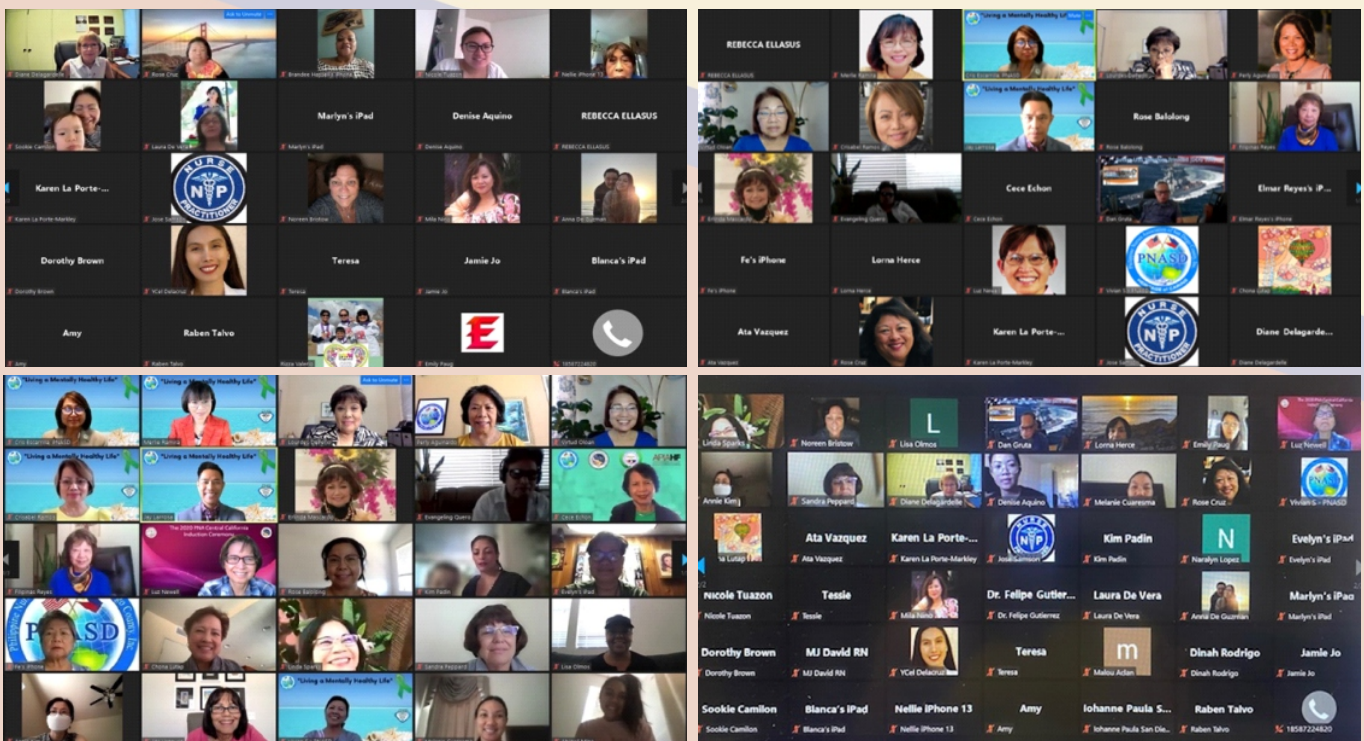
Diane Delagardelle
Rose Cruz
Brandee Hagberg
Nicole Tuazon
Nellie iPhone 13
Sookie Camilon
Laura De Vera
Marlyn's iPad
Marlyn's iPad
Denise Aquino
Denise Aquino
REBECCA ELLASUS
REBECCA ELLASUS
Karen La Porte-...
Karen La Porte-Markley
NURSE NP PRACTITIONER
Jose Samson
Noreen Bristow
Mila Nisia
Annie De Guzman
Dorothy Brown
Dorothy Brown
YCel Delacruz
Teresa
Teresa
Jamie Jo
Jamie Jo
Blanca's iPad
Blanca's iPad
Amy
Amy
Raben Talvo
Raben Talvo
Riaza Valerio
E
Emily Paug
18587224820

REBECCA ELLASUS
REBECCA ELLASUS
Merlie Ramos
"Living a Mentally Healthy Life"
Cris Escarcha
Lourdes Bergado
Perly Aguinaldo
Crisaldo Ramos
"Living a Mentally Healthy Life"
Rose Balolong
Rose Balolong
Filipinas Reyes
Emissa Mascardo
Evangeline Quero
Cece Echon
Cece Echon
Dan Gruta
Elmer Reyes's iP...
Elmer Reyes's iPhone
Fe's iPhone
Fe's iPhone
Lorna Herce
Lorna Herce
Luz Neyes
PNASD
Vivian S
Chona Lutap
Ata Vazquez
Ata Vazquez
Rose Cruz
Karen La Porte-...
Karen La Porte-Markley
NURSE NP PRACTITIONER
Jose Samson
Diane Delagarde...
Diane Delagardelle

"Living a Mentally Healthy Life"
Cris Escarcha
"Living a Mentally Healthy Life"
Merlie Ramos
Lourdes Bergado
Perly Aguinaldo
Virtud Olivan
"Living a Mentally Healthy Life"
Crisaldo Ramos
"Living a Mentally Healthy Life"
Emissa Mascardo
Evangeline Quero
APAHF
Cece Echon
Filipinas Reyes
The 2020 PNA Central California Induction Ceremony
Luz Newell
Rose Balolong
Kim Padin
Evelyn's iPad
PNASD
Fe's iPhone
Chona Lutap
Linda Sparks
Sandra Peppard
Lisa Olmos
"Living a Mentally Healthy Life"

Linda Sparks
Noreen Bristow
L
Lisa Olmos
Dan Gruta
Lorna Herce
Emily Paug
Luz Newell
Annie Kim
Sandra Peppard
Diane Delagardelle
Denise Aquino
Melanie Cuaresma
Rose Cruz
Vivian S - PNASD
Lutap
Ata Vazquez
Ata Vazquez
Karen La Porte-...
Karen La Porte-Markley
NURSE NP
Jose Samson
Kim Padin
Kim Padin
N
Naralyn Lopez
Evelyn's iPad
Evelyn's iPad
Nicole Tuazon
Nicole Tuazon
Tessie
Tessie
Dr. Felipe Gutier...
Dr. Felipe Gutierrez
Mila Nisia
Laura De Vera
Laura De Vera
Annie De Guzman
Marlyn's iPad
Marlyn's iPad
Dorothy Brown
Dorothy Brown
MJ David RN
MJ David RN
YCel Delacruz
Teresa
Teresa
m
Malou Adan
Dinah Rodrigo
Dinah Rodrigo
Jamie Jo
Jamie Jo
Sookie Camilon
Sookie Camilon
Blanca's iPad
Blanca's iPad
Nellie iPhone 13
Nellie iPhone 13
Amy
Amy
Iohanne Paula S...
Iohanne Paula San Die...
Raben Talvo
Raben Talvo
18587224820